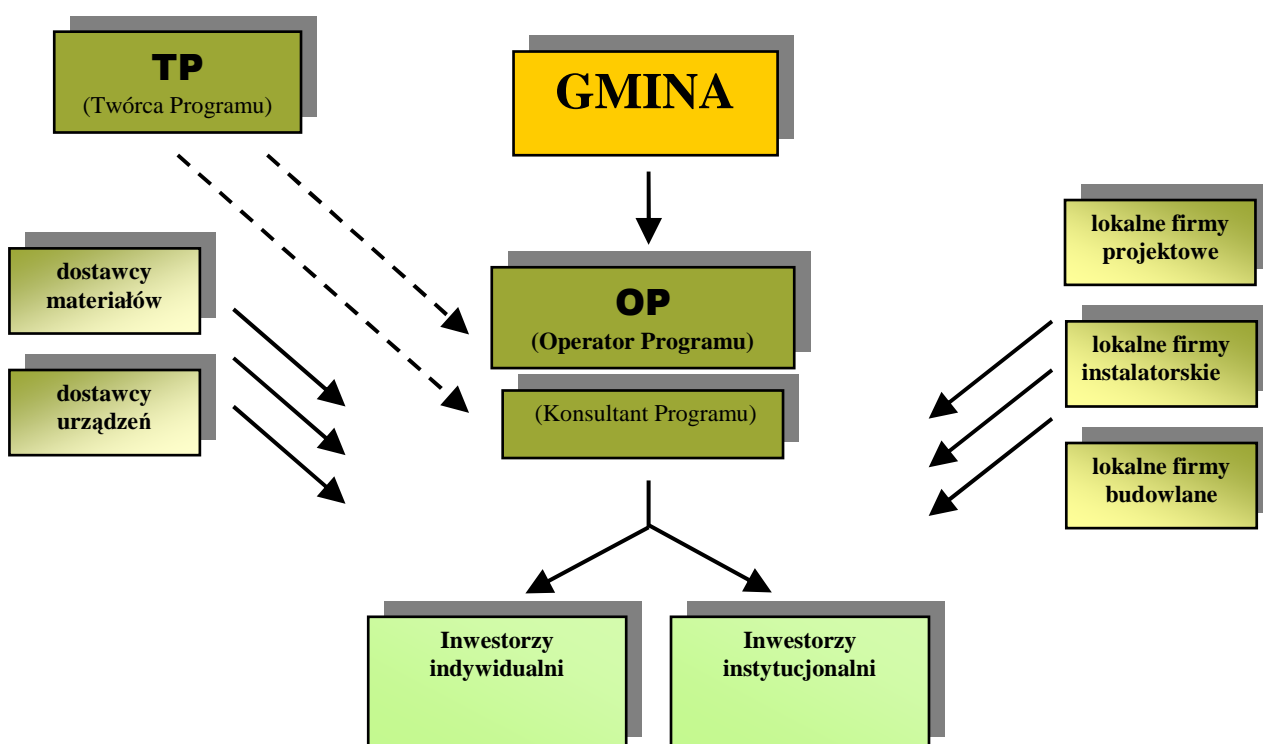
TP
(Twórca Programu)

GMINA

dostawcy materiałów

dostawcy urządzeń

OP
(Operator Programu)

(Konsultant Programu)

lokalne firmy projektowe

lokalne firmy instalatorskie

lokalne firmy budowlane

Inwestorzy indywidualni

Inwestorzy instytucjonalni